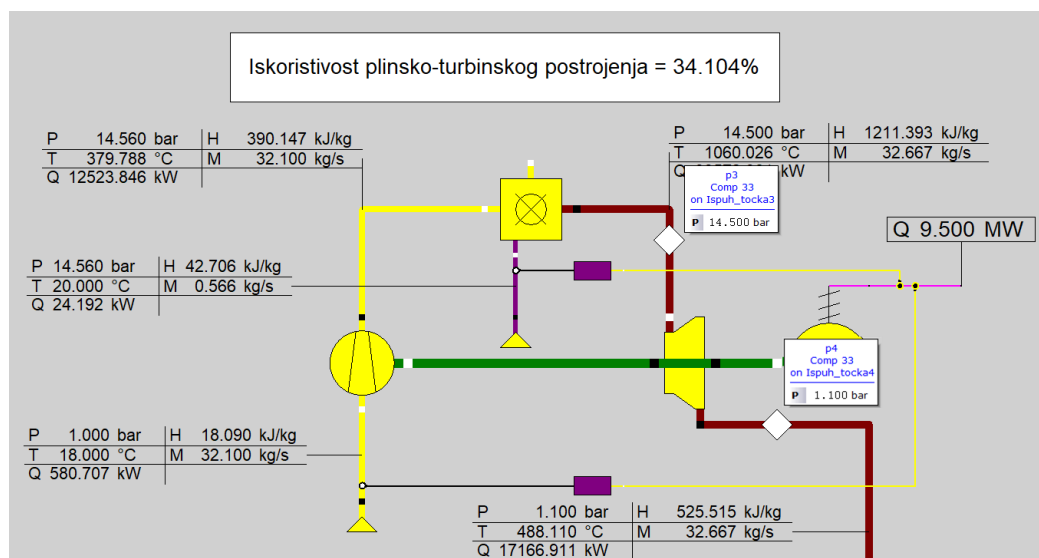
Iskoristivost plinsko-turbinskog postrojenja = 34.104%

| P 14.560 bar | H 390.147 kJ/kg |
|---|---|
| T 379.788 °C | M 32.100 kg/s |
| Q 12523.846 kW | |

| P 14.500 bar | H 1211.393 kJ/kg |
|---|---|
| T 1060.026 °C | M 32.667 kg/s |
| Q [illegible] kW | |

p3
Comp 33
on Ispuh_tocka3
P 14.500 bar

Q 9.500 MW

| P 14.560 bar | H 42.706 kJ/kg |
|---|---|
| T 20.000 °C | M 0.566 kg/s |
| Q 24.192 kW | |

p4
Comp 33
on Ispuh_tocka4
P 1.100 bar

| P 1.000 bar | H 18.090 kJ/kg |
|---|---|
| T 18.000 °C | M 32.100 kg/s |
| Q 580.707 kW | |

| P 1.100 bar | H 525.515 kJ/kg |
|---|---|
| T 488.110 °C | M 32.667 kg/s |
| Q 17166.911 kW | |